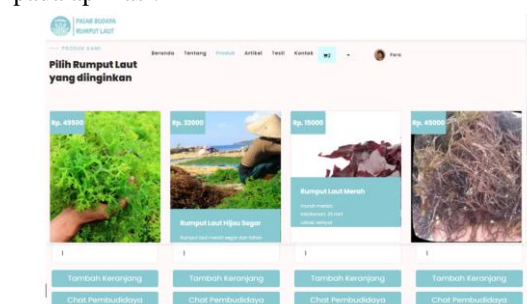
pada aplikasi.

PASAR BUDAYA RUMPUT LAUT

— PRODUK KAMI

Pilih Rumput Laut yang diinginkan

Beranda Tentang Produk Artikel Testi Kontak

Fera

Rp. 45500

Rp. 32000

Rumput Laut Hijau Segar

Rumput laut hijau segar dan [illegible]

Rp. 15000

Rumput Laut Merah

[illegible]

Rp. 45000

1

1

1

1

Tambah Keranjang

Tambah Keranjang

Tambah Keranjang

Tambah Keranjang

Chat Pembudidaya

Chat Pembudidaya

Chat Pembudidaya

Chat Pembudidaya